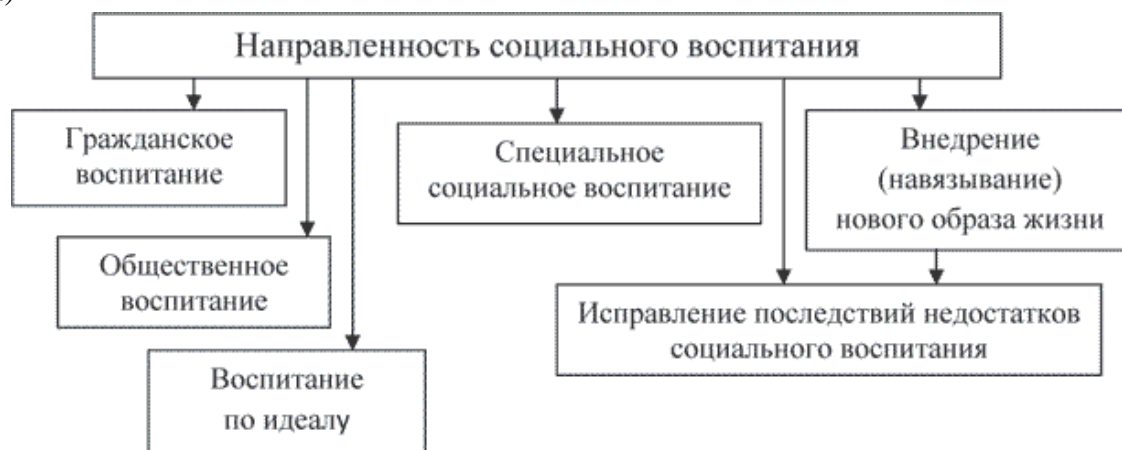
Направленность социального воспитания

Гражданское воспитание

Специальное социальное воспитание

Внедрение (навязывание) нового образа жизни

Общественное воспитание

Исправление последствий недостатков социального воспитания

Воспитание по идеалу